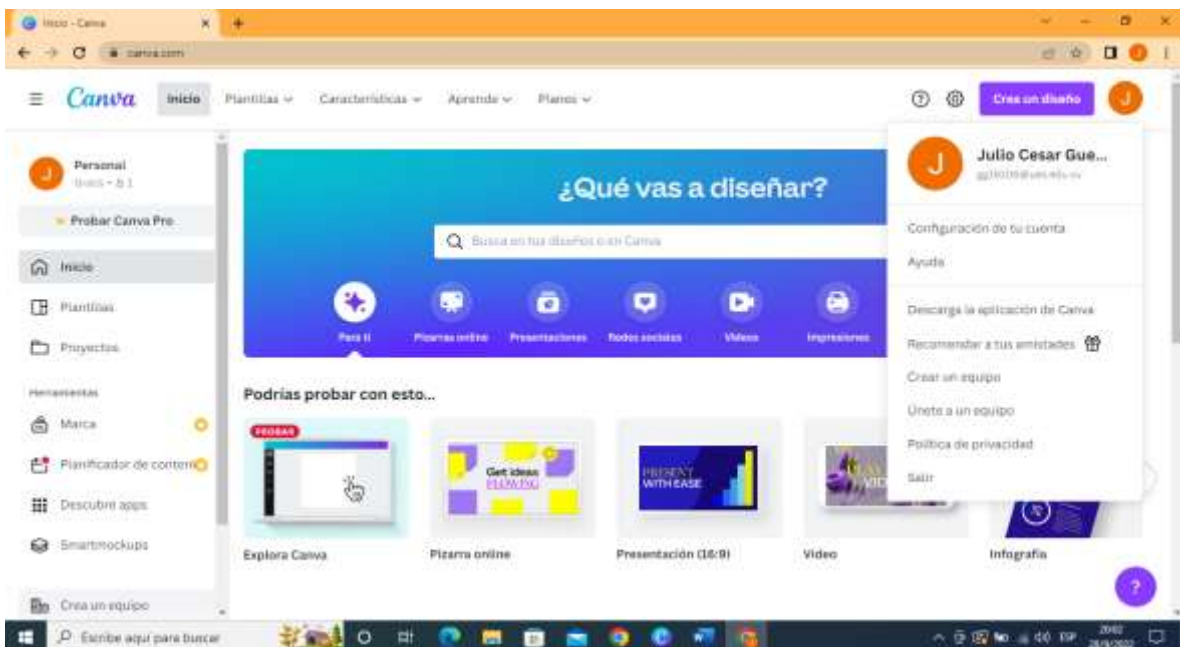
Inicio - Canva

canva.com

Canva Inicio Plantillas Características Aprende Planes

Crea un diseño

J

Personal
Gratis • 1

Probar Canva Pro

Inicio

Plantillas

Proyectos

Herramientas

Marca

Planificador de contenido

Descubrir apps

Smartmockups

Crea un equipo

¿Qué vas a diseñar?

Busca en tus diseños o en Canva

Para ti
Pizarras online
Presentaciones
Redes sociales
Videos
Impresiones

Podrías probar con esto...

PROBAR

Explora Canva

Get ideas FLOWING

Pizarra online

PRESENT WITH EASE

Presentación (16:9)

Video

Infografía

Julio Cesar Gue...
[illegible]

Configuración de tu cuenta

Ayuda

Descarga la aplicación de Canva

Recomendar a tus amistades

Crear un equipo

Únete a un equipo

Política de privacidad

Salir

?

Escribe aquí para buscar

ESP
20:02
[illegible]